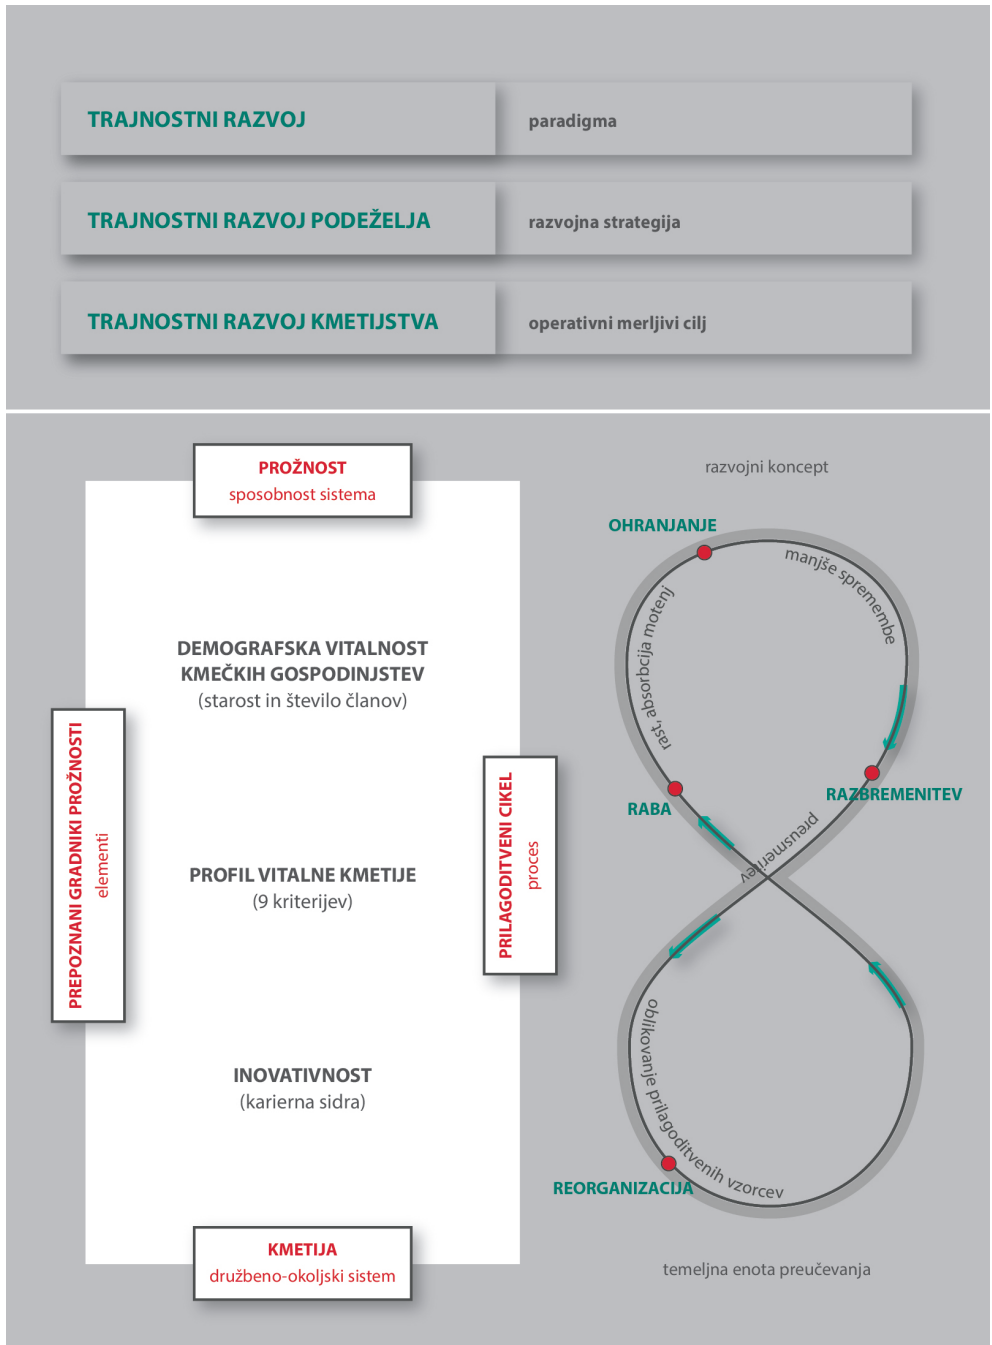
TRAJNOSTNI RAZVOJ

paradigma

TRAJNOSTNI RAZVOJ PODEŽELJA

razvojna strategija

TRAJNOSTNI RAZVOJ KMETIJSTVA

operativni merljivi cilj

PROŽNOST
sposobnost sistema

DEMOGRAFSKA VITALNOST KMEČKIH GOSPODINJSTEV
(starost in število članov)

PROFIL VITALNE KMETIJE
(9 kriterijev)

INOVATIVNOST
(karierna sidra)

KMETIJA
družbeno-okoljski sistem

PREPOZNANI GRADNIKI PROŽNOSTI
elementi

PRILAGODITVENI CIKEL
proces

razvojni koncept

OHRANJANJE

manjše spremembe

rast, absorbcija motenj

RAZBREMENITEV

RABA

preusmeritev

oblikovanje prilagoditvenih vzorcev

REORGANIZACIJA

temeljna enota preučevanja